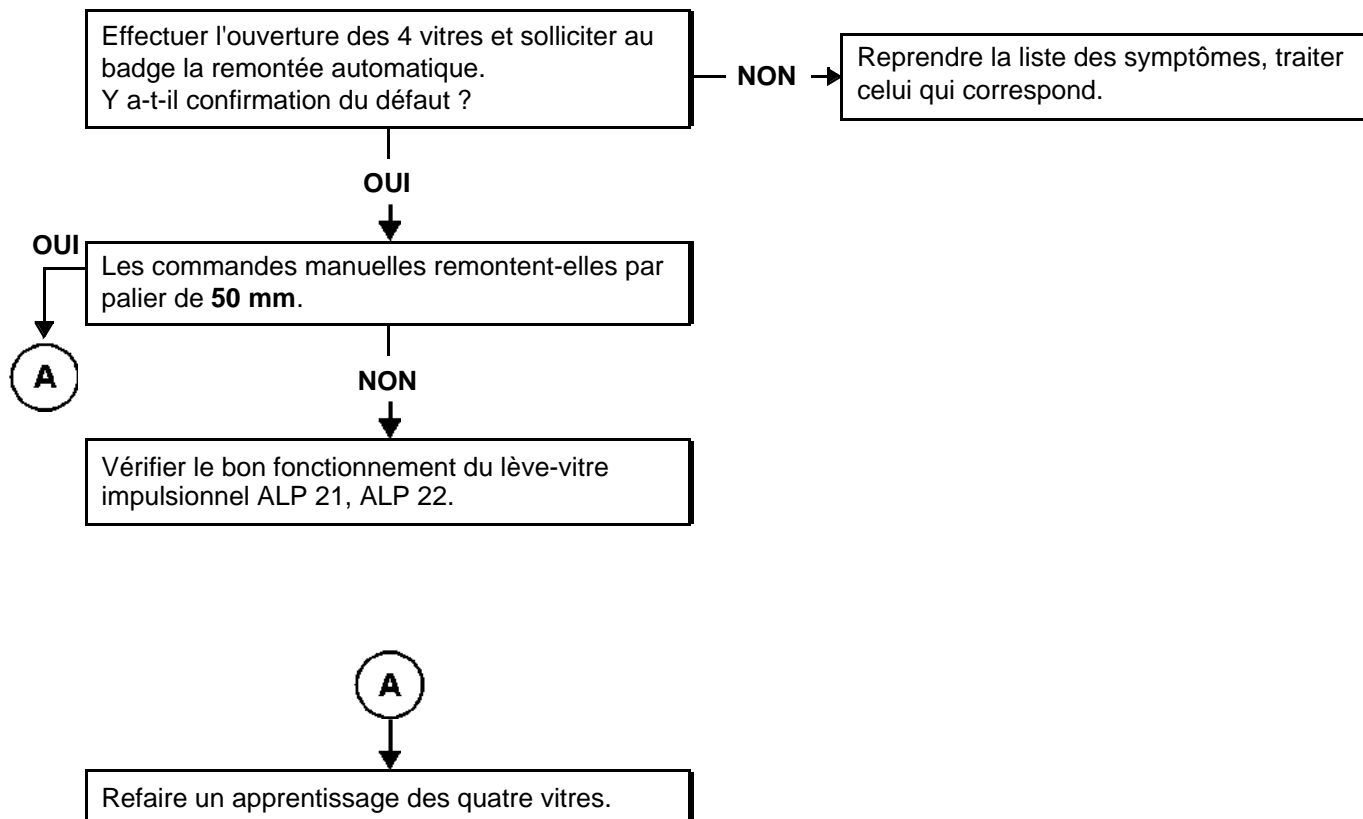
Effectuer l'ouverture des 4 vitres et solliciter au badge la remontée automatique.
Y a-t-il confirmation du défaut ?

NON

Reprendre la liste des symptômes, traiter celui qui correspond.

OUI

OUI

Les commandes manuelles remontent-elles par palier de **50 mm**.

A

NON

Vérifier le bon fonctionnement du lève-vitre impulsionnel ALP 21, ALP 22.

A

Refaire un apprentissage des quatre vitres.